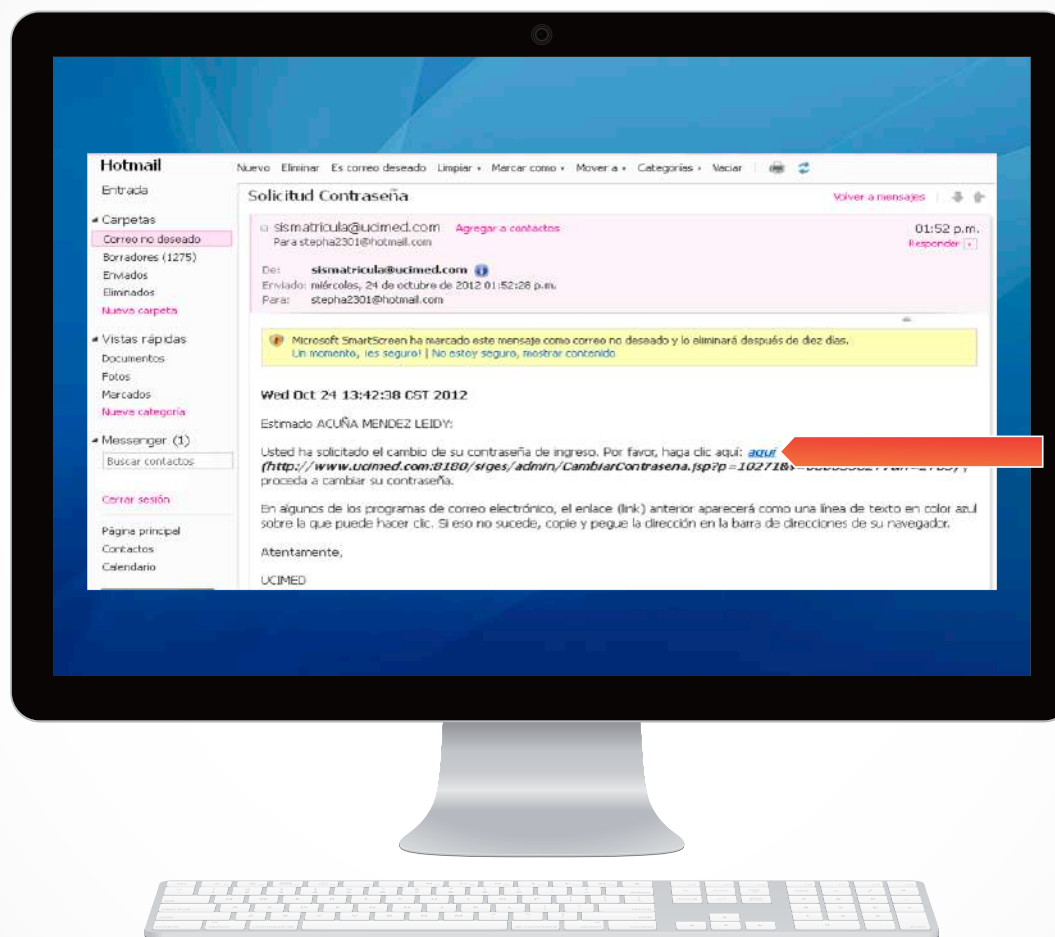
Hotmail

Nuevo Eliminar Es correo deseado Limpiar ▾ Marcar como ▾ Mover a ▾ Categorías ▾ Vaciar

Entrada

◢ Carpetas
Correo no deseado
Borradores (1275)
Enviados
Eliminados
Nueva carpeta

◢ Vistas rápidas
Documentos
Fotos
Marcados
Nueva categoría

◢ Messenger (1)
Buscar contactos

Cerrar sesión

Página principal
Contactos
Calendario

Solicitud Contraseña

Volver a mensajes

sismatricula@ucimed.com Agregar a contactos
Para stepha2301@hotmail.com

01:52 p.m.
Responder

De: sismatricula@ucimed.com
Enviado: miércoles, 24 de octubre de 2012 01:52:28 p.m.
Para: stepha2301@hotmail.com

Microsoft SmartScreen ha marcado este mensaje como correo no deseado y lo eliminará después de diez días.
Un momento, ¡es seguro! | No estoy seguro, mostrar contenido

Wed Oct 24 13:42:38 CST 2012

Estimado ACUÑA MENDEZ LEIDY:

Usted ha solicitado el cambio de su contraseña de ingreso. Por favor, haga clic aquí: aquí (http://www.ucimed.com:8180/siges/admin/CambiarContrasena.jsp?p=102718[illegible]) y proceda a cambiar su contraseña.

En algunos de los programas de correo electrónico, el enlace (link) anterior aparecerá como una línea de texto en color azul sobre la que puede hacer clic. Si eso no sucede, copie y pegue la dirección en la barra de direcciones de su navegador.

Atentamente,

UCIMED